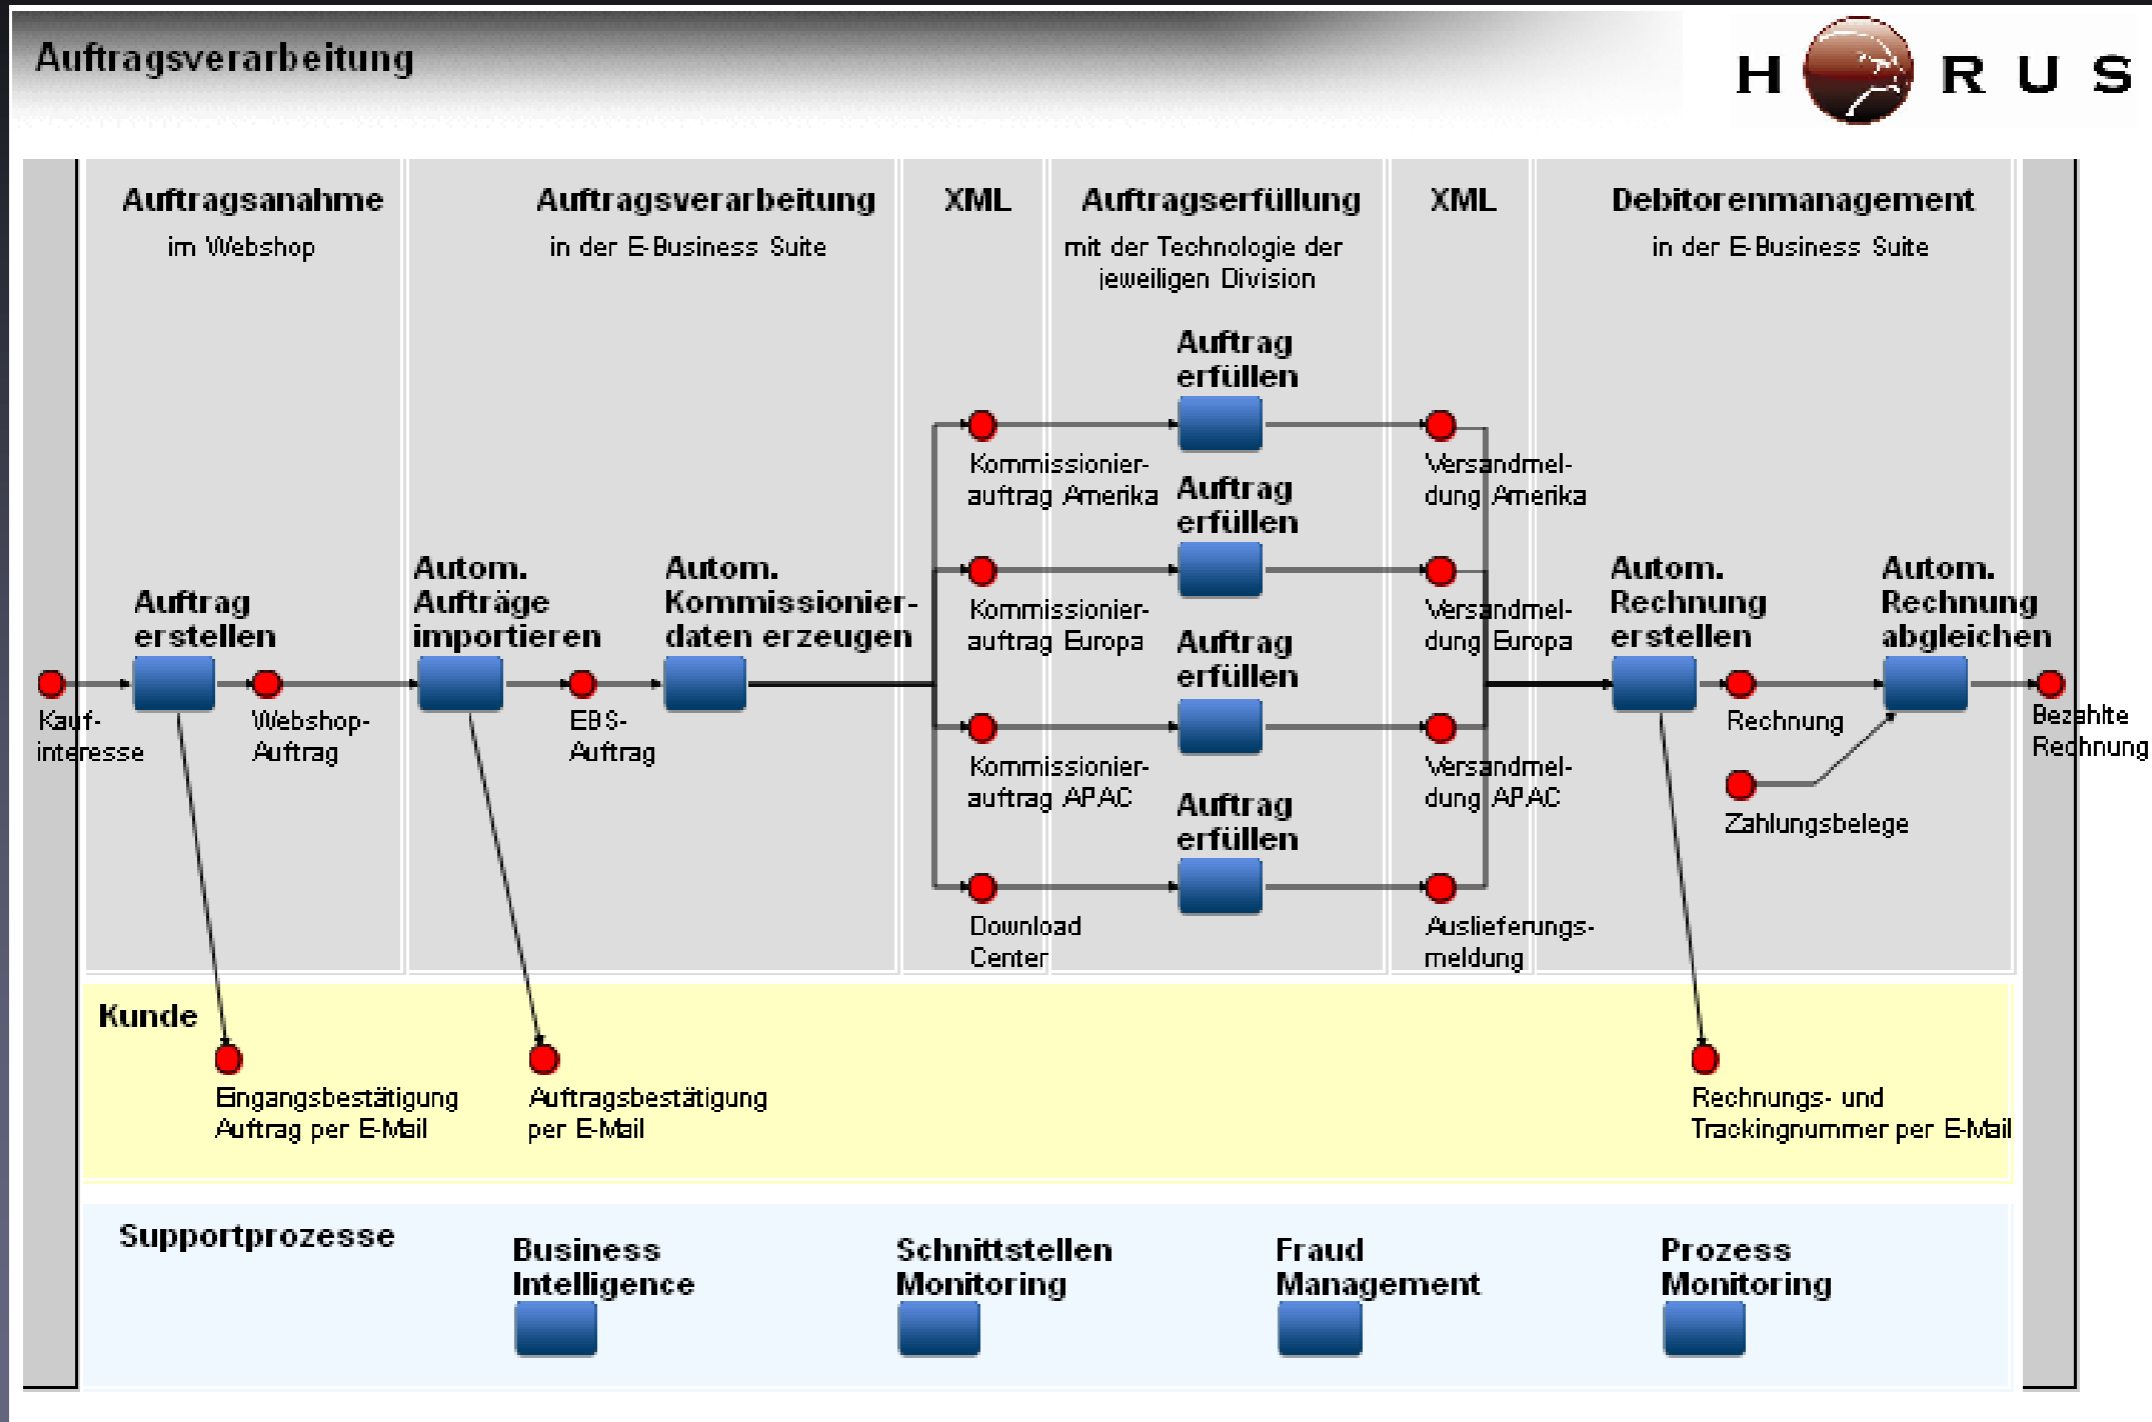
Auftragsverarbeitung

H R U S

Auftragsanahme
im Webshop

Auftragsverarbeitung
in der E-Business Suite

XML

Auftragserfüllung
mit der Technologie der jeweiligen Division

XML

Debitorenmanagement
in der E-Business Suite

Auftrag erstellen

Autom. Aufträge importieren

Autom. Kommissionierdaten erzeugen

Kaufinteresse

Webshop-Auftrag

EBS-Auftrag

Auftrag erfüllen

Kommissionierauftrag Amerika

Auftrag erfüllen

Kommissionierauftrag Europa

Auftrag erfüllen

Kommissionierauftrag APAC

Auftrag erfüllen

Download Center

Versandmeldung Amerika

Versandmeldung Europa

Versandmeldung APAC

Auslieferungsmeldung

Autom. Rechnung erstellen

Autom. Rechnung abgleichen

Rechnung

Zahlungsbelege

Bezahlte Rechnung

Kunde

Eingangsbestätigung Auftrag per E-Mail

Auftragsbestätigung per E-Mail

Rechnungs- und Trackingnummer per E-Mail

Supportprozesse

Business Intelligence

Schnittstellen Monitoring

Fraud Management

Prozess Monitoring